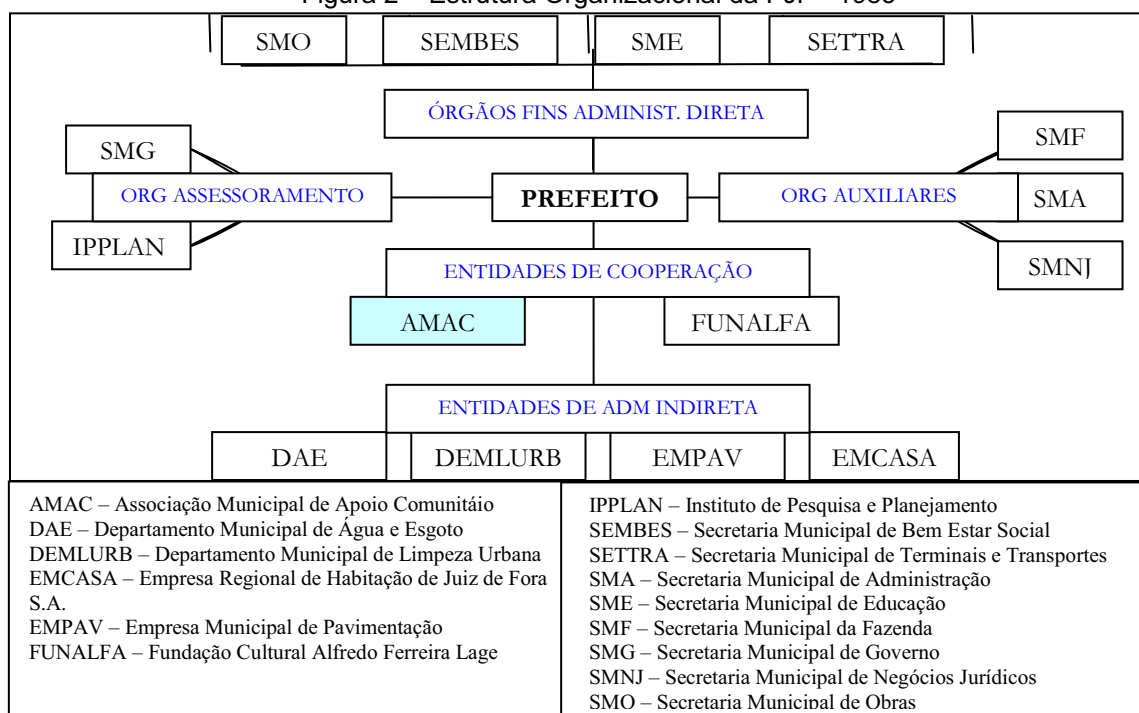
Figura 2 – Estrutura Organizacional da PJF – 1989

SMO

SEMBES

SME

SETTRA

ÓRGÃOS FINS ADMINIST. DIRETA

SMG

ORG ASSESSORAMENTO

IPPLAN

PREFEITO

ORG AUXILIARES

SMF

SMA

SMNJ

ENTIDADES DE COOPERAÇÃO

AMAC

FUNALFA

ENTIDADES DE ADM INDIRETA

DAE

DEMLURB

EMPAV

EMCASA

AMAC – Associação Municipal de Apoio Comunitáio
DAE – Departamento Municipal de Água e Esgoto
DEMLURB – Departamento Municipal de Limpeza Urbana
EMCASA – Empresa Regional de Habitação de Juiz de Fora S.A.
EMPAV – Empresa Municipal de Pavimentação
FUNALFA – Fundação Cultural Alfredo Ferreira Lage

IPPLAN – Instituto de Pesquisa e Planejamento
SEMBES – Secretaria Municipal de Bem Estar Social
SETTRA – Secretaria Municipal de Terminais e Transportes
SMA – Secretaria Municipal de Administração
SME – Secretaria Municipal de Educação
SMF – Secretaria Municipal da Fazenda
SMG – Secretaria Municipal de Governo
SMNJ – Secretaria Municipal de Negócios Jurídicos
SMO – Secretaria Municipal de Obras